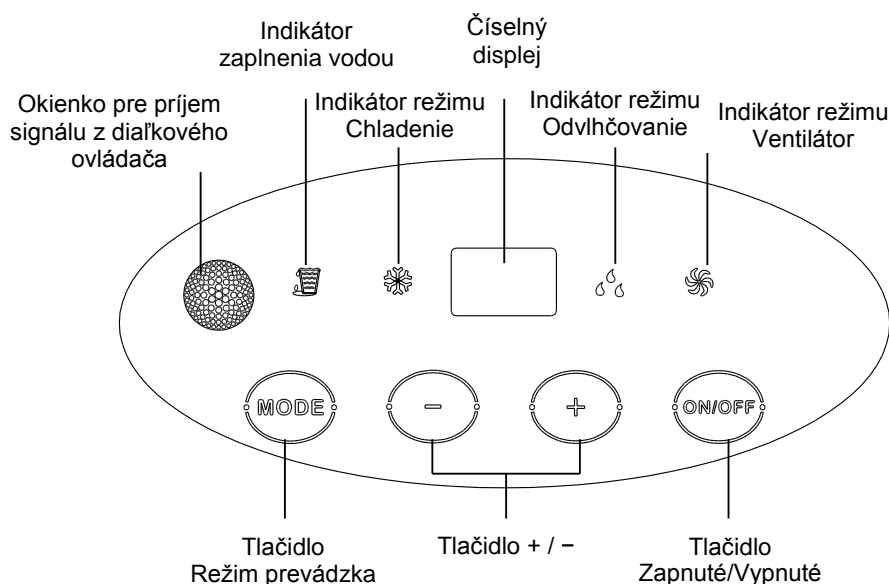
Indikátor zaplnenia vodou

Číselný displej

Okienko pre príjem signálu z diaľkového ovládača

Indikátor režimu Chladenie

Indikátor režimu Odvlhčovanie

Indikátor režimu Ventilátor

MODE

−

+

ON/OFF

Tlačidlo Režim prevádzka

Tlačidlo + / −

Tlačidlo Zapnuté/Vypnuté